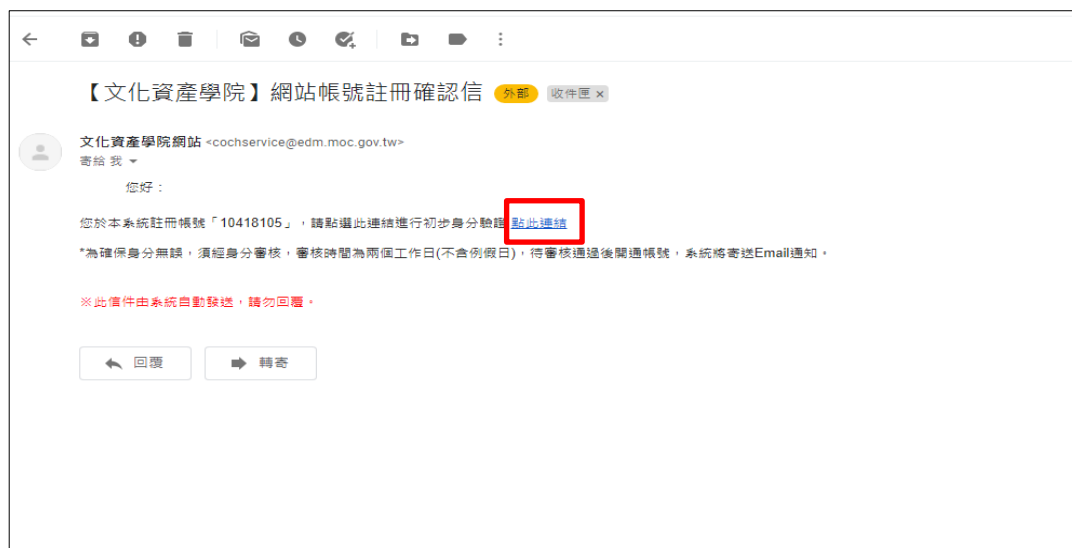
【文化資產學院】網站帳號註冊確認信 外部 收件匣 ×

文化資產學院網站 <cochservice@edm.moc.gov.tw>
寄給 我

您好：

您於本系統註冊帳號「10418105」，請點選此連結進行初步身分驗證 點此連結

*為確保身分無誤，須經身分審核，審核時間為兩個工作日(不含例假日)，待審核通過後開通帳號，系統將寄送Email通知。

※此信件由系統自動發送，請勿回覆。

回覆 轉寄